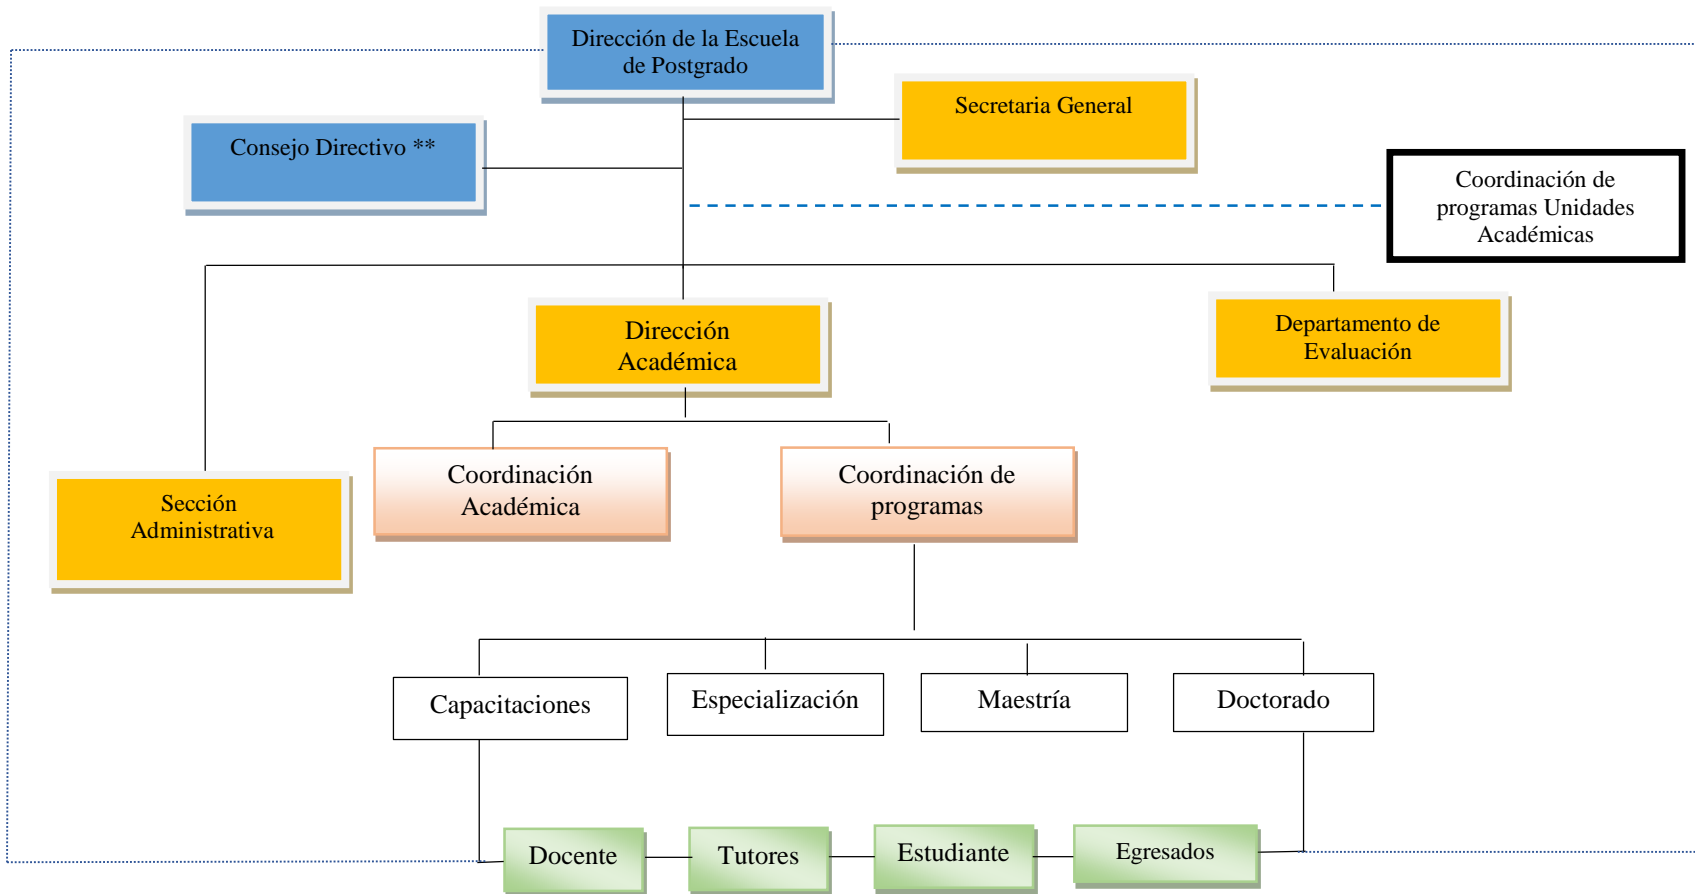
Dirección de la Escuela de Postgrado

Secretaria General

Consejo Directivo **

Coordinación de programas Unidades Académicas

Dirección Académica

Departamento de Evaluación

Coordinación Académica

Coordinación de programas

Sección Administrativa

Capacitaciones

Especialización

Maestría

Doctorado

Docente

Tutores

Estudiante

Egresados